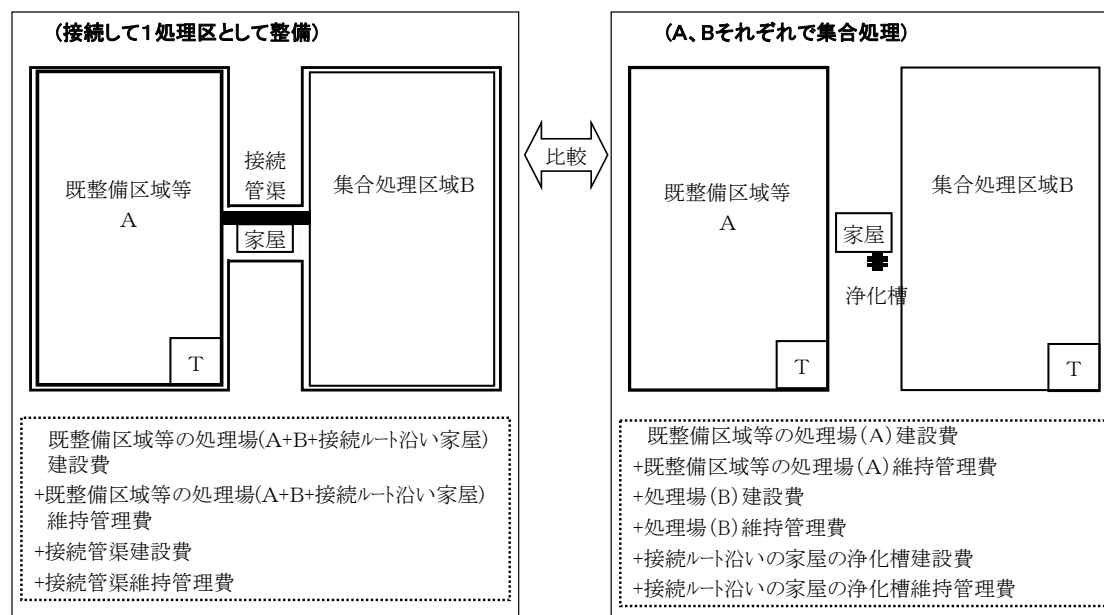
(接続して1処理区として整備)

既整備区域等
A

接続
管渠

家屋

集合処理区域B

T

既整備区域等の処理場(A+B+接続ルート沿い家屋)建設費
+既整備区域等の処理場(A+B+接続ルート沿い家屋)維持管理費
+接続管渠建設費
+接続管渠維持管理費

比較

(A、Bそれぞれで集合処理)

既整備区域等
A

家屋

浄化槽

集合処理区域B

T

T

既整備区域等の処理場(A)建設費
+既整備区域等の処理場(A)維持管理費
+処理場(B)建設費
+処理場(B)維持管理費
+接続ルート沿いの家屋の浄化槽建設費
+接続ルート沿いの家屋の浄化槽維持管理費